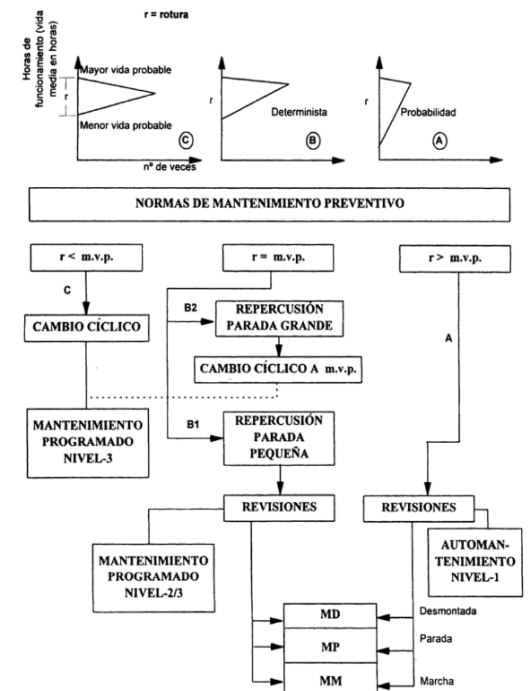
r = rotura

Horas de funcionamiento (vida media en horas)

Mayor vida probable

r

Menor vida probable

C

nº de veces

r

Determinista

B

r

Probabilidad

A

NORMAS DE MANTENIMIENTO PREVENTIVO

r < m.v.p.

r = m.v.p.

r > m.v.p.

C

CAMBIO CÍCLICO

B2

REPERCUSIÓN PARADA GRANDE

CAMBIO CÍCLICO A m.v.p.

A

MANTENIMIENTO PROGRAMADO NIVEL-3

B1

REPERCUSIÓN PARADA PEQUEÑA

REVISIONES

REVISIONES

MANTENIMIENTO PROGRAMADO NIVEL-2/3

AUTOMANTENIMIENTO NIVEL-1

MD

Desmontada

MP

Parada

MM

Marcha